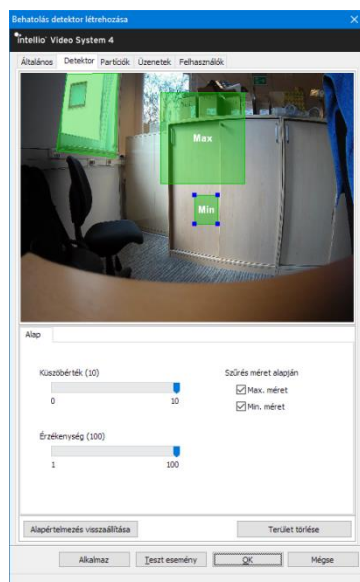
Behatolás detektor létrehozása

intellio Video System 4

Általános | Detektor | Partíciók | Üzenetek | Felhasználók

Max

Min

Alap

Küszöbérték (10)

0 10

Érzékenység (100)

1 100

Szűrés méret alapján

Max. méret

Min. méret

Alapértelmezés visszaállítása

Terület törlése

Alkalmaz

Teszt esemény

OK

Mégse